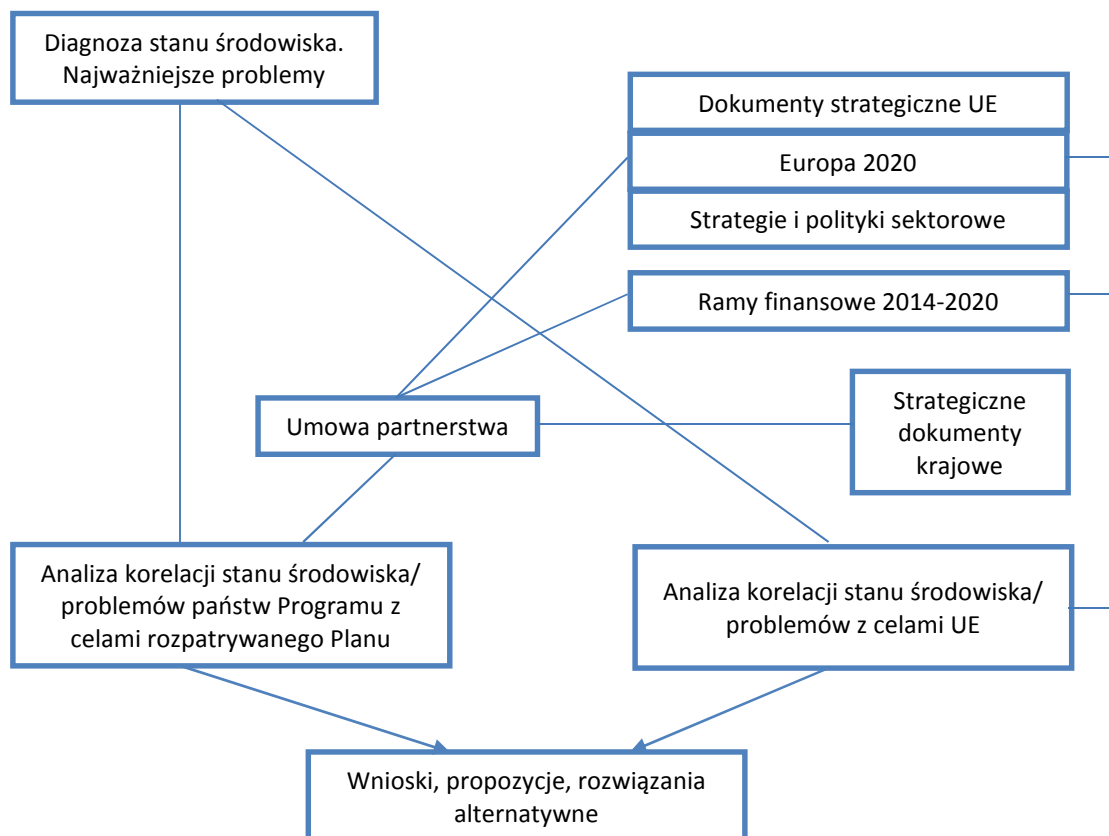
Diagnoza stanu środowiska. Najważniejsze problemy

Dokumenty strategiczne UE

Europa 2020

Strategie i polityki sektorowe

Ramy finansowe 2014-2020

Umowa partnerstwa

Strategiczne dokumenty krajowe

Analiza korelacji stanu środowiska/ problemów państw Programu z celami rozpatrywanego Planu

Analiza korelacji stanu środowiska/ problemów z celami UE

Wnioski, propozycje, rozwiązania alternatywne